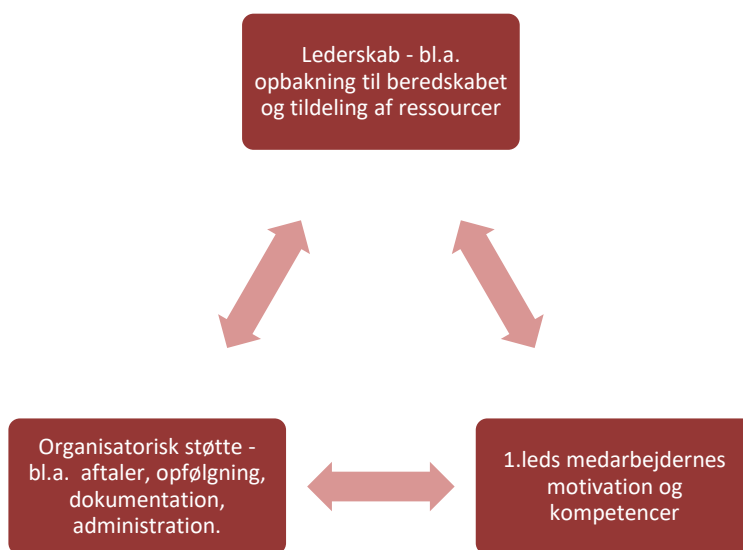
Lederskab - bl.a. opbakning til beredskabet og tildeling af ressourcer

Organisatorisk støtte - bl.a.  aftaler, opfølgning, dokumentation, administration.

1.leds medarbejdernes motivation og kompetencer